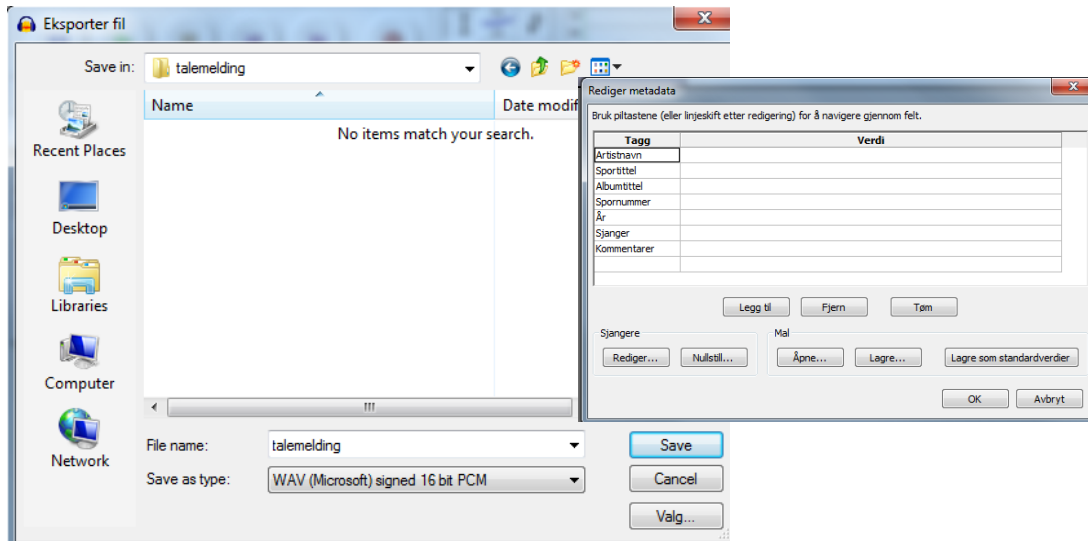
Eksporter fil

Save in: talemelding

Recent Places
Desktop
Libraries
Computer
Network

Name
Date modif

No items match your search.

File name: talemelding
Save as type: WAV (Microsoft) signed 16 bit PCM

Save
Cancel
Valg...

Rediger metadata

Bruk piltastene (eller linjeskift etter redigering) for å navigere gjennom felt.

| Tagg | Verdi |
|---|---|
| Artistnavn | |
| Sportittel | |
| Albumtittel | |
| Spornummer | |
| År | |
| Sjanger | |
| Kommentarer | |
| | |

Legg til Fjern Tøm

Sjangere
Rediger... Nullstill...

Mal
Åpne... Lagre... Lagre som standardverdier

OK Avbryt